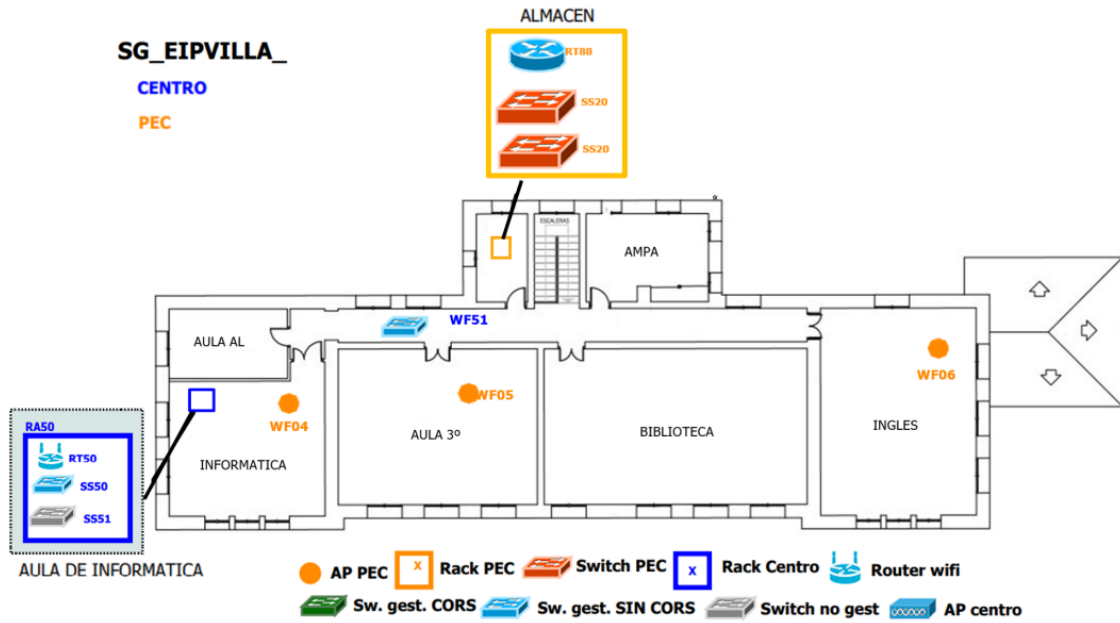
SG_EIPVILLA_

CENTRO

PEC

ALMACEN

RT88

SS20

SS20

ESCALERAS

AMPA

AULA AL

WF51

WF06

WF05

WF04

AULA 3º

BIBLIOTECA

INGLES

INFORMATICA

RA50

RT50

SS50

SS51

AULA DE INFORMATICA

AP PEC

X Rack PEC

Switch PEC

X Rack Centro

Router wifi

Sw. gest. CORS

Sw. gest. SIN CORS

Switch no gest

AP centro